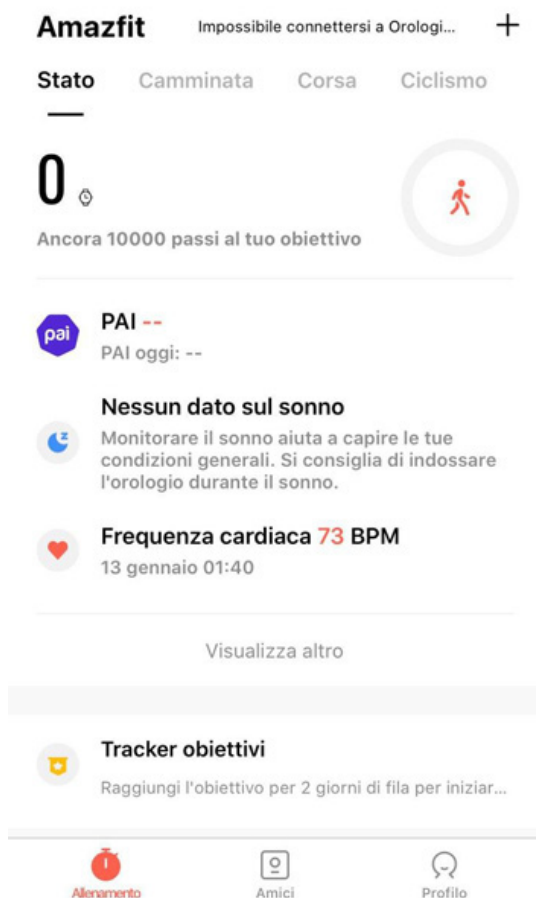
Amazfit Impossibile connettersi a Orologi... +

Stato Camminata Corsa Ciclismo

0

Ancora 10000 passi al tuo obiettivo

pai PAI --
PAI oggi: --

Nessun dato sul sonno
Monitorare il sonno aiuta a capire le tue condizioni generali. Si consiglia di indossare l'orologio durante il sonno.

Frequenza cardiaca 73 BPM
13 gennaio 01:40

Visualizza altro

Tracker obiettivi
Raggiungi l'obiettivo per 2 giorni di fila per iniziar...

Allenamento Amici Profilo